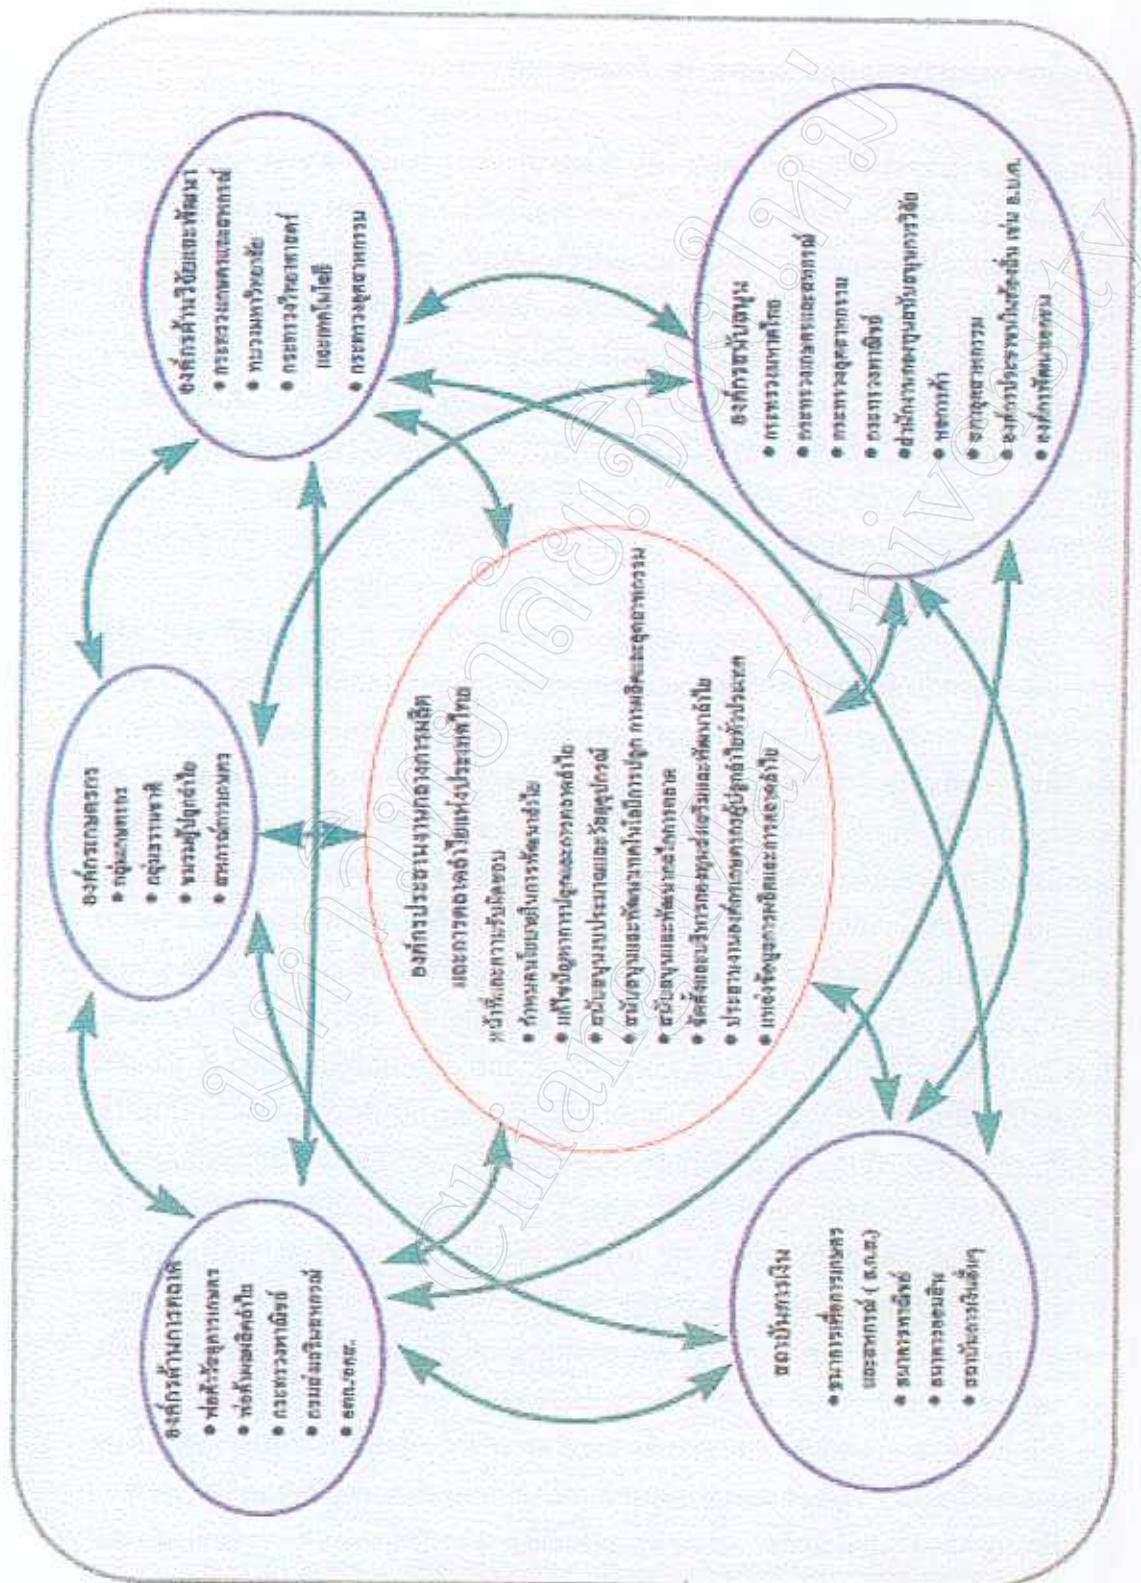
องค์กรด้านวิจัยและพัฒนา
• กระทรวงเกษตรและสหกรณ์
• ทบวงมหาวิทยาลัย
• กระทรวงวิทยาศาสตร์และเทคโนโลยี
• กระทรวงอุตสาหกรรม

องค์กรเกษตรกร
• กลุ่มเกษตรกร
• กลุ่มชาวนา
• ชมรมผู้ปลูกอ้อย
• สหกรณ์การเกษตร

องค์กรด้านการตลาด
• ห้องค้าวัตถุการเกษตร
• ท่าขันผลผลิตอ้อย
• กระทรวงพาณิชย์
• กรมส่งเสริมสหกรณ์
• อตก./อคส.

องค์กรสนับสนุน
• กระทรวงเกษตรฯ
• กระทรวงเกษตรและสหกรณ์
• กระทรวงอุตสาหกรรม
• กระทรวงพาณิชย์
• สำนักงานคณะกรรมการส่งเสริมการลงทุน
• หอการค้า
• สภาอุตสาหกรรม
• องค์กรปกครองส่วนท้องถิ่น เช่น อ.บ.ต.
• องค์กรพัฒนาเอกชน

องค์กรประสานงานกลางการผลิตและการตลาดอ้อยแห่งประเทศไทย
หน้าที่และความรับผิดชอบ
• กำหนดนโยบายในการพัฒนาอ้อย
• แก้ไขปัญหาการปลูกและการทดอ้อย
• สนับสนุนงบประมาณและวัสดุอุปกรณ์
• สนับสนุนและพัฒนาเทคโนโลยีการปลูก การผลิตและอุตสาหกรรม
• สนับสนุนและพัฒนาการวิจัยการตลาด
• จัดตั้งและบริหารกองทุนส่งเสริมและพัฒนาอ้อย
• ประสานงานองค์กรเกษตรกรผู้ปลูกอ้อยทั่วประเทศ
• แหล่งข้อมูลการผลิตและการตลาดอ้อย

สถาบันการเงิน
• ธนาคารเพื่อการเกษตรและสหกรณ์ (ธ.ก.ส.)
• ธนาคารพาณิชย์
• ธนาคารออมสิน
• สถาบันการเงินอื่นๆ